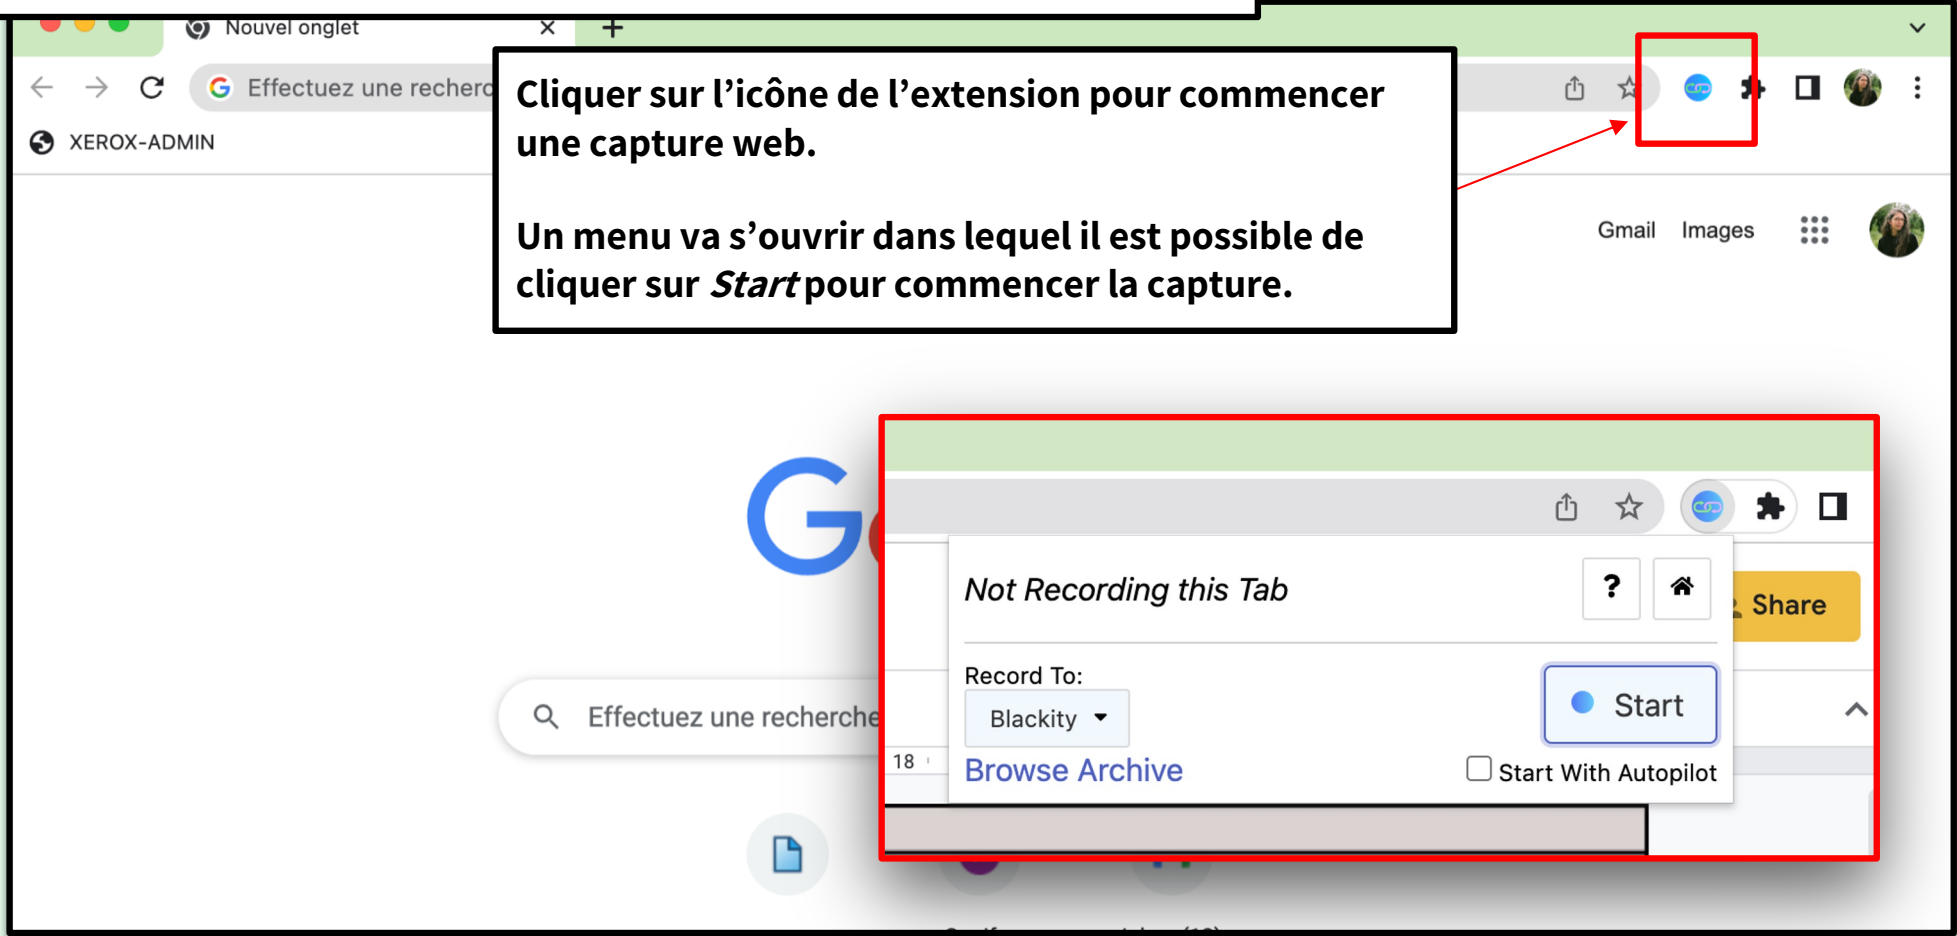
Nouvel onglet

Effectuez une recherc

XEROX-ADMIN

Cliquer sur l'icône de l'extension pour commencer une capture web.

Un menu va s'ouvrir dans lequel il est possible de cliquer sur *Start* pour commencer la capture.

Gmail Images

Effectuez une recherche

Not Recording this Tab

?

Share

Record To:

Blackity

Start

18

Browse Archive

Start With Autopilot